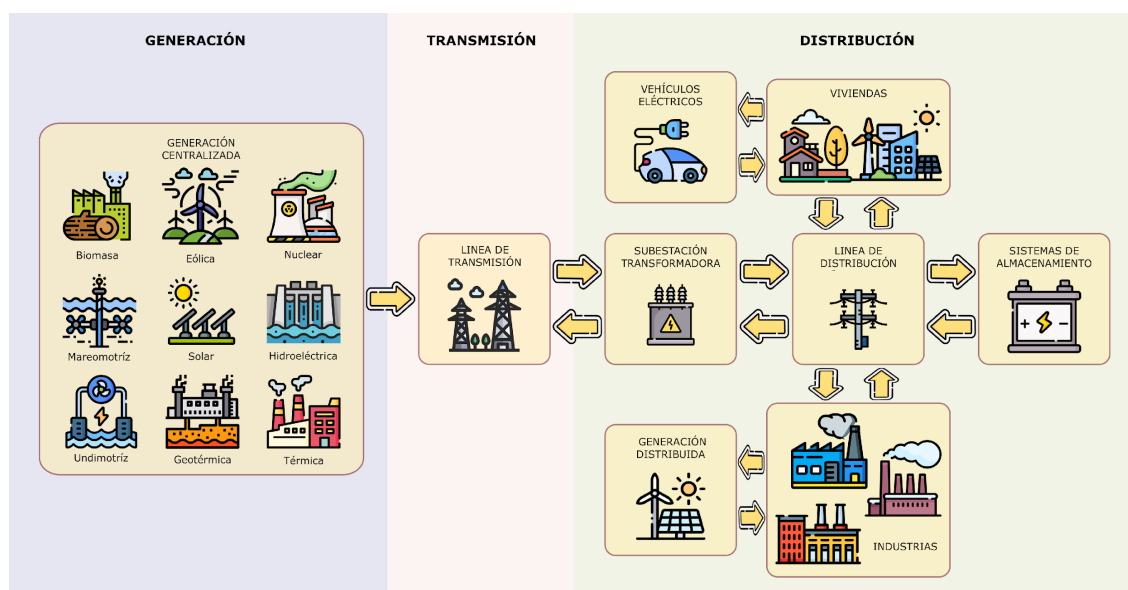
GENERACIÓN

TRANSMISIÓN

DISTRIBUCIÓN

GENERACIÓN CENTRALIZADA

Biomasa

Eólica

Nuclear

Mareomotríz

Solar

Hidroeléctrica

Undimotríz

Geotérmica

Térmica

LINEA DE TRANSMISIÓN

SUBESTACIÓN TRANSFORMADORA

VEHÍCULOS ELÉCTRICOS

VIVIENDAS

LINEA DE DISTRIBUCIÓN

SISTEMAS DE ALMACENAMIENTO

GENERACIÓN DISTRIBUIDA

INDUSTRIAS